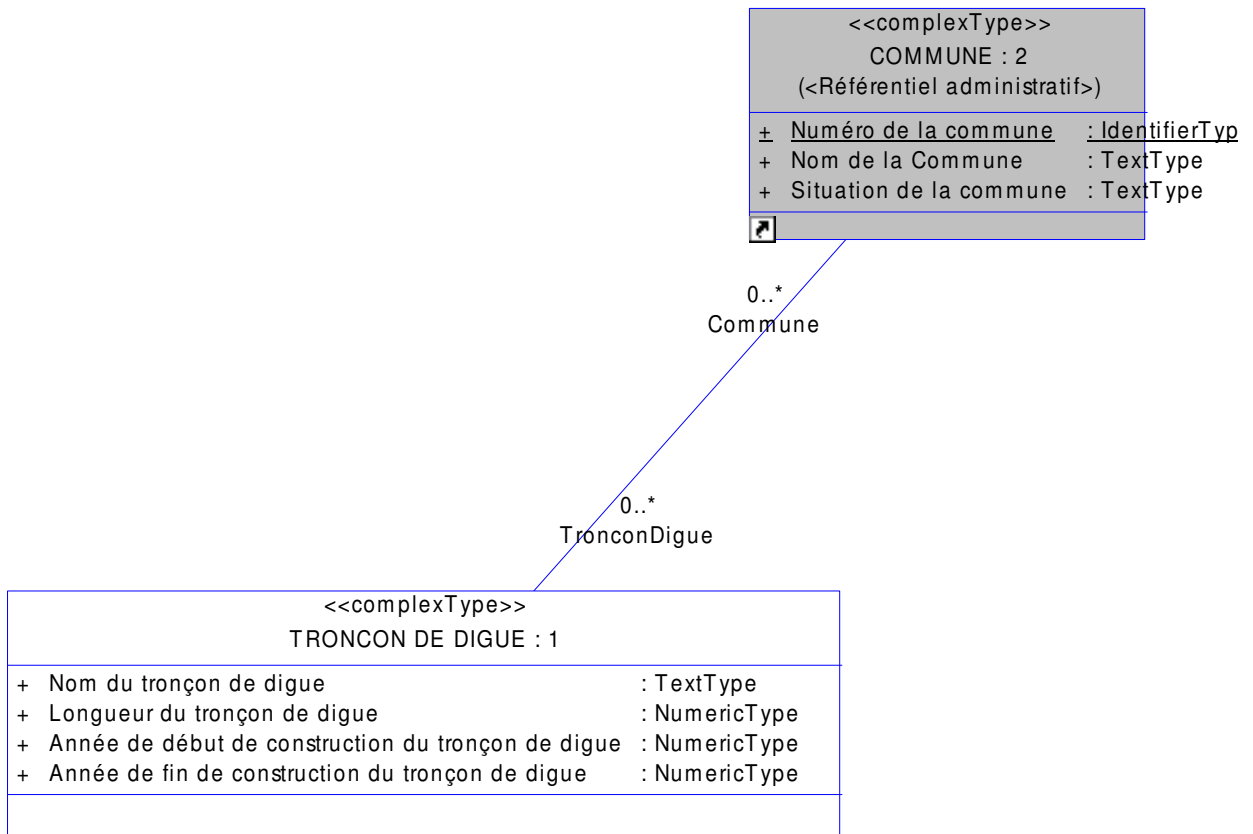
<<complexType>>
COMMUNE : 2
(<Référentiel administratif>)

+ Numéro de la commune : IdentifierTyp
+ Nom de la Commune : TextType
+ Situation de la commune : TextType

0..*
Commune

0..*
TronconDigue

<<complexType>>
TRONCON DE DIGUE : 1

+ Nom du tronçon de digue : TextType
+ Longueur du tronçon de digue : NumericType
+ Année de début de construction du tronçon de digue : NumericType
+ Année de fin de construction du tronçon de digue : NumericType